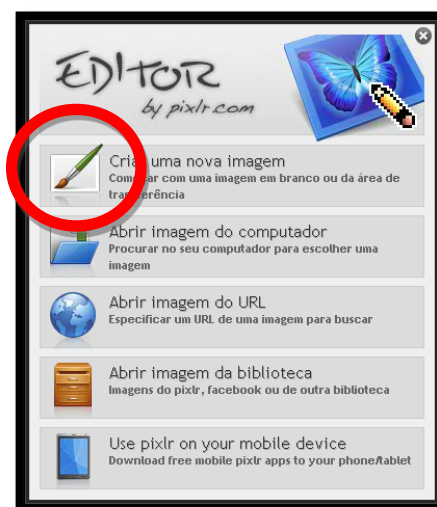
EDITOR
by pixlr.com

Cria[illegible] uma nova imagem
Com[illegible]çar com uma imagem em branco ou da área de tran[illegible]ferência

Abrir imagem do computador
Procurar no seu computador para escolher uma imagem

Abrir imagem do URL
Especificar um URL de uma imagem para buscar

Abrir imagem da biblioteca
Imagens do pixlr, facebook ou de outra biblioteca

Use pixlr on your mobile device
Download free mobile pixlr apps to your phone/tablet